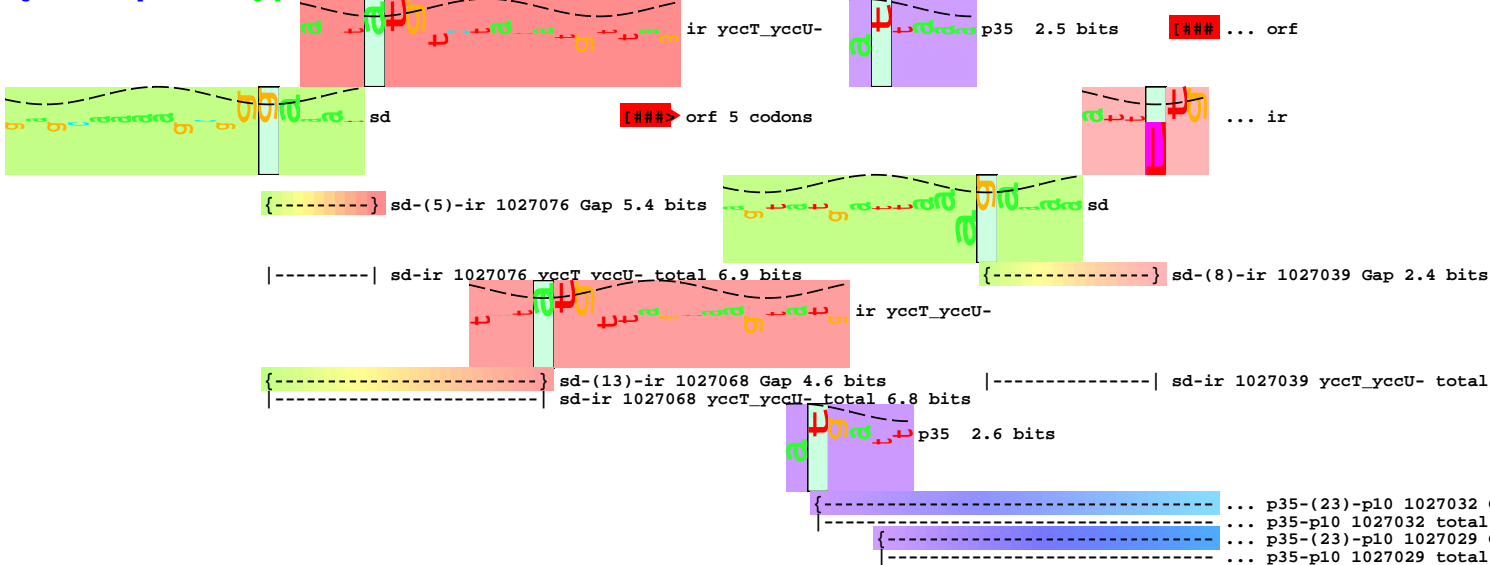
ir yccT_yccU-

p35 2.5 bits

[### ... orf

sd

[###> orf 5 codons

... ir

{---------} sd-(5)-ir 1027076 Gap 5.4 bits

sd

|---------| sd-ir 1027076 yccT yccU- total 6.9 bits

{---------------} sd-(8)-ir 1027039 Gap 2.4 bits

ir yccT_yccU-

{--------------------------} sd-(13)-ir 1027068 Gap 4.6 bits

|---------------| sd-ir 1027039 yccT_yccU- total

|--------------------------| sd-ir 1027068 yccT_yccU- total 6.8 bits

p35 2.6 bits

{------------------------------------ ... p35-(23)-p10 1027032 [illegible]

|------------------------------------ ... p35-p10 1027032 total

{------------------------------- ... p35-(23)-p10 1027029 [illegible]

|------------------------------- ... p35-p10 1027029 total